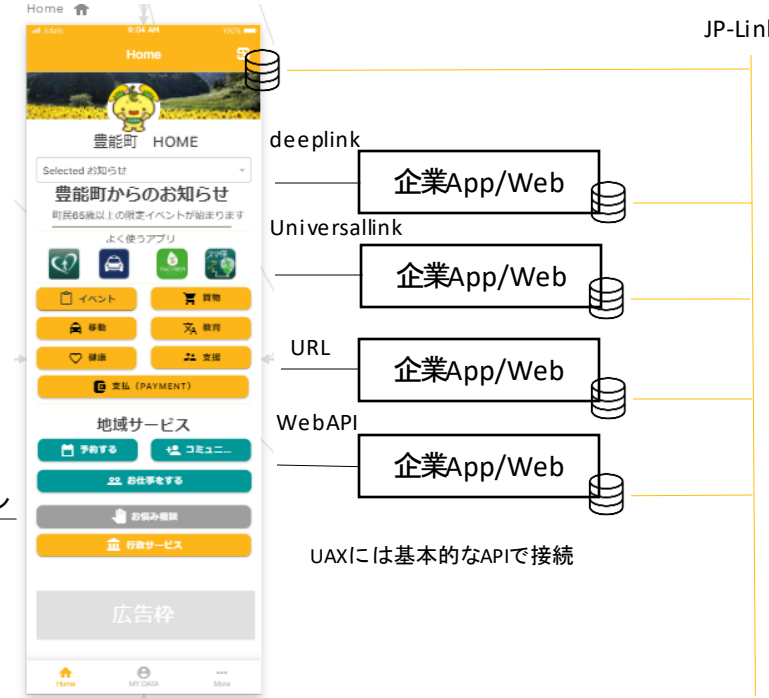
Home

9:04 AM

100%

Home

豊能町 HOME

Selected お知らせ

豊能町からのお知らせ

町民65歳以上の限定イベントが始まります

よく使うアプリ

イベント

買物

移動

教育

健康

支援

支払（PAYMENT）

地域サービス

予約する

コミュニ...

お仕事をする

お悩み相談

行政サービス

広告枠

Home

MY DATA

More

JP-Linl

deeplink

企業App/Web

Universallink

企業App/Web

URL

企業App/Web

WebAPI

企業App/Web

UAXには基本的なAPIで接続